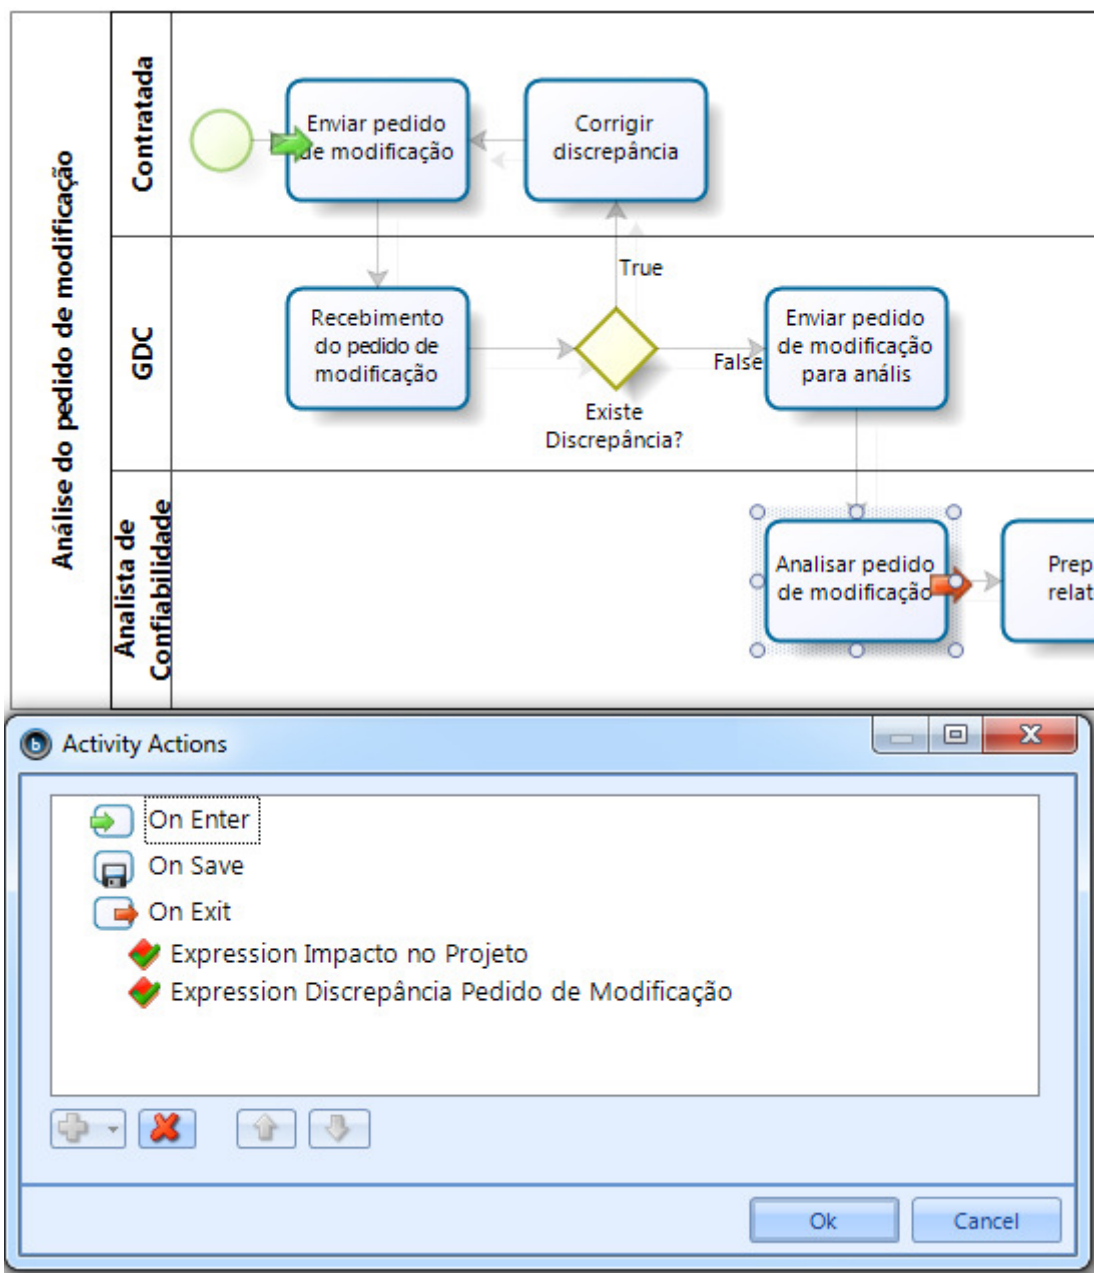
Análise do pedido de modificação

Contratada

Enviar pedido de modificação

Corrigir discrepância

GDC

Recebimento do pedido de modificação

True

False

Existe Discrepância?

Enviar pedido de modificação para anális

Analista de Confiabilidade

Analisar pedido de modificação

Prep relat

Activity Actions

On Enter
On Save
On Exit
Expression Impacto no Projeto
Expression Discrepância Pedido de Modificação

Ok
Cancel